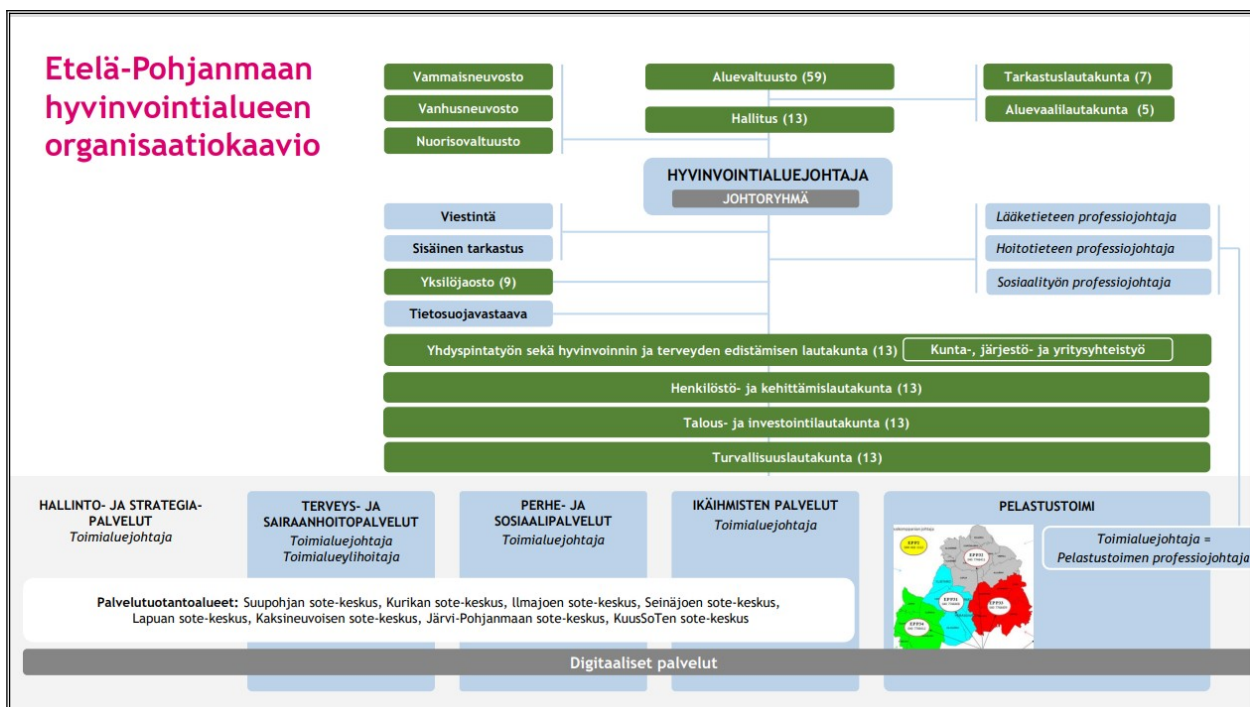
Etelä-Pohjanmaan hyvinvointialueen organisaatiokaavio

Vammaisneuvosto

Vanhusneuvosto

Nuorisovaltuusto

Aluevaltuusto (59)

Hallitus (13)

Tarkastuslautakunta (7)

Aluevaalilautakunta (5)

HYVINVOINTIALUEJOHTAJA

JOHTORYHMÄ

Viestintä

Sisäinen tarkastus

Yksilöjaosto (9)

Tietosuojavastaava

Lääketieteen professiojohtaja

Hoitotieteen professiojohtaja

Sosiaalityön professiojohtaja

Yhdyspintatyön sekä hyvinvoinnin ja terveyden edistämisen lautakunta (13)

Kunta-, järjestö- ja yritysyhteistyö

Henkilöstö- ja kehittämislautakunta (13)

Talous- ja investointilautakunta (13)

Turvallisuuslautakunta (13)

HALLINTO- JA STRATEGIA-PALVELUT
Toimialuejohtaja

TERVEYS- JA SAIRAANHOITOPALVELUT
Toimialuejohtaja
Toimialueylihoitaja

PERHE- JA SOSIAALIPALVELUT
Toimialuejohtaja

IKÄIHMISTEN PALVELUT
Toimialuejohtaja

PELASTUSTOIMI

Toimialuejohtaja = Pelastustoimen professiojohtaja

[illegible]

Palvelutuotantoalueet: Suupohjan sote-keskus, Kurikan sote-keskus, Ilmajoen sote-keskus, Seinäjoen sote-keskus, Lapuan sote-keskus, Kaksineuvoisen sote-keskus, Järvi-Pohjanmaan sote-keskus, KuusSoTen sote-keskus

Digitaaliset palvelut